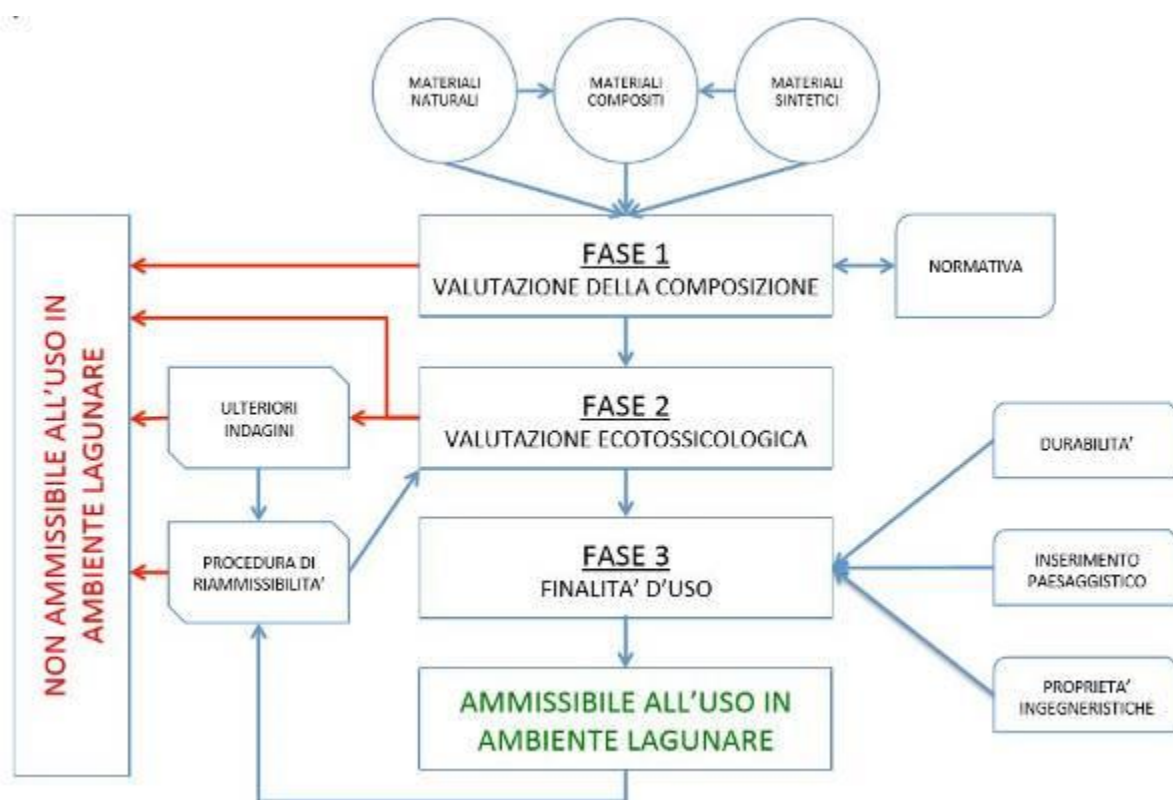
MATERIALI NATURALI

MATERIALI COMPOSITI

MATERIALI SINTETICI

NON AMMISSIBILE ALL'USO IN AMBIENTE LAGUNARE

FASE 1
VALUTAZIONE DELLA COMPOSIZIONE

NORMATIVA

ULTERIORI INDAGINI

FASE 2
VALUTAZIONE ECOTOSSICOLOGICA

DURABILITA'

PROCEDURA DI RIAMMISSIBILITA'

FASE 3
FINALITA' D'USO

INSERIMENTO PAESAGGISTICO

PROPRIETA' INGEGNERISTICHE

AMMISSIBILE ALL'USO IN AMBIENTE LAGUNARE